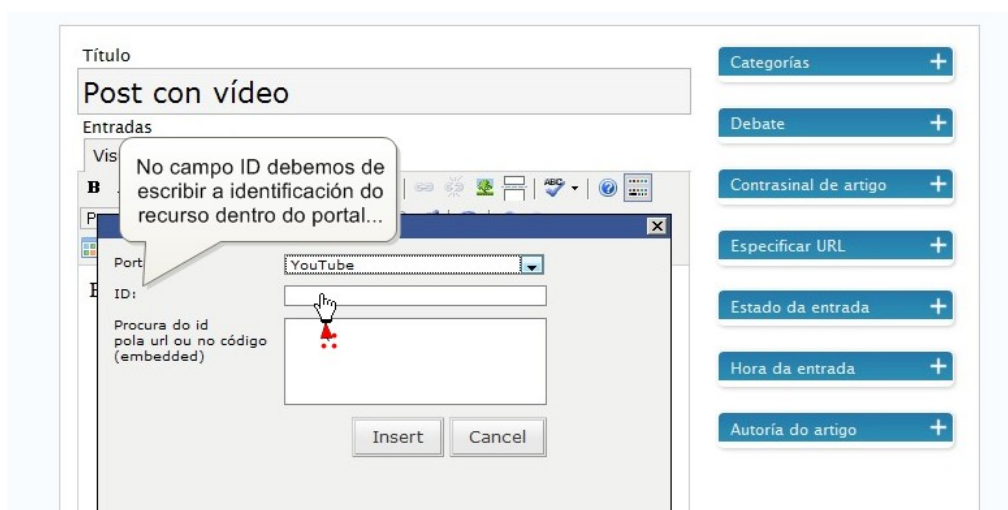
Título

Post con vídeo

Entradas

Vis

No campo ID debemos de escribir a identificación do recurso dentro do portal...

B

P

Port

YouTube

ID:

Procura do id pola url ou no código (embedded)

Insert

Cancel

Categorías

Debate

Contrasinal de artigo

Especificar URL

Estado da entrada

Hora da entrada

Autoría do artigo